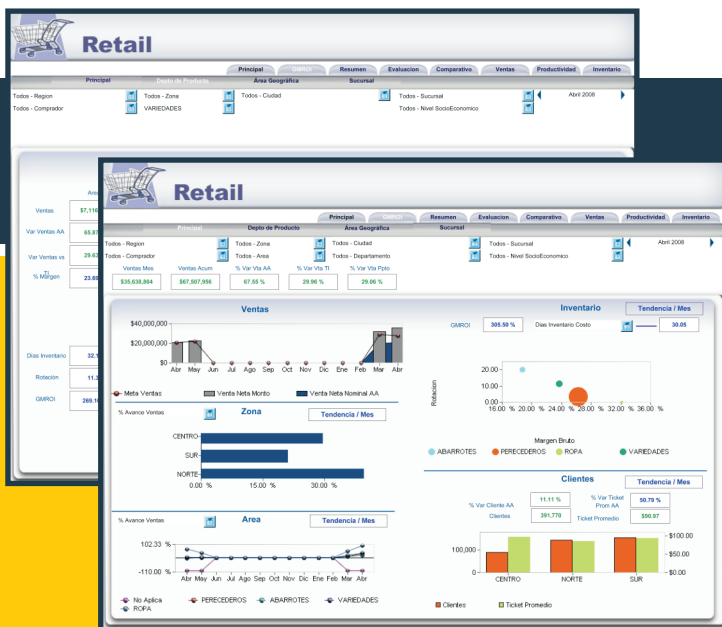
Retail

Principal GMROI Resumen Evaluacion Comparativo Ventas Productividad Inventario

Principal Depto de Producto Area Geográfica Sucursal

Todos - Region Todos - Zona Todos - Ciudad Todos - Sucursal Abril 2008

Todos - Comprador VARIEDADES Todos - Nivel SocioEconomico

Area

Ventas $7,11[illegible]

Var Ventas AA 65.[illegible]

Var Ventas vs 29.6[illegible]

TI

% Margen 23.6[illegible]

Dias Inventario 32.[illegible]

Rotación 11.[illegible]

GMROI 269.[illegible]

Retail

Principal GMROI Resumen Evaluacion Comparativo Ventas Productividad Inventario

Principal Depto de Producto Area Geográfica Sucursal

Todos - Region Todos - Zona Todos - Ciudad Todos - Sucursal Abril 2008

Todos - Comprador Todos - Area Todos - Departamento Todos - Nivel SocioEconomico

| Ventas Mes | Ventas Acum | % Var Vta AA | % Var Vta TI | % Var Vta Ppto |
|---|---|---|---|---|
| $35,638,864 | $67,507,956 | 67.55 % | 29.06 % | 29.06 % |

Ventas

$40,000,000

$20,000,000

$0

Abr May Jun Jul Ago Sep Oct Nov Dic Ene Feb Mar Abr

Meta Ventas Venta Neta Monto Venta Neta Nominal AA

% Avance Ventas

Zona

Tendencia / Mes

CENTRO

SUR

NORTE

0.00 % 15.00 % 30.00 %

% Avance Ventas

Area

Tendencia / Mes

102.33 %

-110.00 %

Abr May Jun Jul Ago Sep Oct Nov Dic Ene Feb Mar Abr

No Aplica PERECEDEROS ABARROTES VARIEDADES

ROPA

Inventario

Tendencia / Mes

GMROI 305.50 % Dias Inventario Costo 30.05

20.00

10.00

0.00

Rotacion

16.00 % 20.00 % 24.00 % 28.00 % 32.00 % 36.00 %

Margen Bruto

ABARROTES PERECEDEROS ROPA VARIEDADES

Clientes

Tendencia / Mes

% Var Cliente AA 11.11 %

% Var Ticket Prom AA 50.79 %

Clientes 391,770

Ticket Promedio $90.97

100,000

0

$100.00

$50.00

$0.00

CENTRO NORTE SUR

Clientes Ticket Promedio